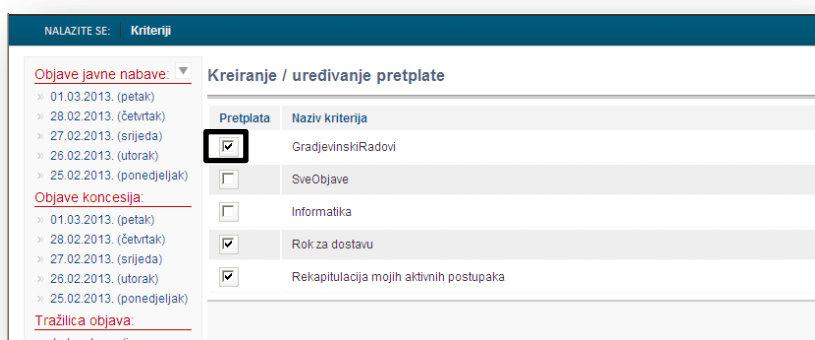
NALAZITE SE: Kriteriji

Objave javne nabave:
» 01.03.2013. (petak)
» 28.02.2013. (četvrtak)
» 27.02.2013. (srijeda)
» 26.02.2013. (utorak)
» 25.02.2013. (ponedjeljak)
Objave koncesija:
» 01.03.2013. (petak)
» 28.02.2013. (četvrtak)
» 27.02.2013. (srijeda)
» 26.02.2013. (utorak)
» 25.02.2013. (ponedjeljak)
Tražilica objava:

Kreiranje / uređivanje pretplate

| Pretplata | Naziv kriterija |
|---|---|
| ☑ | GradjevinskiRadovi |
| ☐ | SveObjave |
| ☐ | Informatika |
| ☑ | Rok za dostavu |
| ☑ | Rekapitulacija mojih aktivnih postupaka |